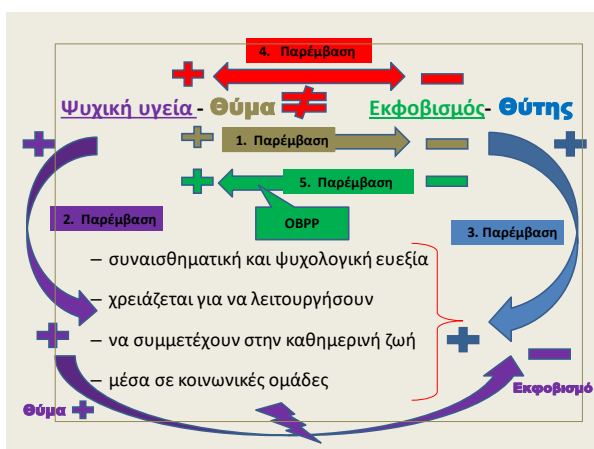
4. Παρέμβαση

Ψυχική υγεία - Θύμα Εκφοβισμός- Θύτης

1. Παρέμβαση

5. Παρέμβαση

OBPP

2. Παρέμβαση

3. Παρέμβαση

– συναισθηματική και ψυχολογική ευεξία
– χρειάζεται για να λειτουργήσουν
– να συμμετέχουν στην καθημερινή ζωή
– μέσα σε κοινωνικές ομάδες

Εκφοβισμό

Θύμα